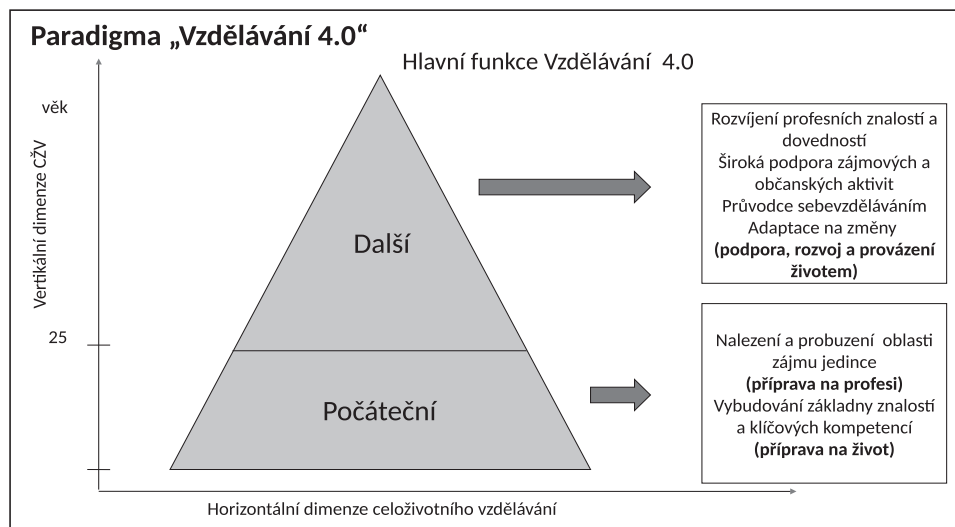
Paradigma „Vzdělávání 4.0“

Hlavní funkce Vzdělávání 4.0

věk

Vertikální dimenze CŽV

25

Další

Počáteční

Rozvíjení profesních znalostí a dovedností
Široká podpora zájmových a občanských aktivit
Průvodce sebevzděláváním
Adaptace na změny
**(podpora, rozvoj a provázení životem)**

Nalezení a probuzení oblasti zájmu jedince
**(příprava na profesi)**
Vybudování základny znalostí a klíčových kompetencí
**(příprava na život)**

Horizontální dimenze celoživotního vzdělávání